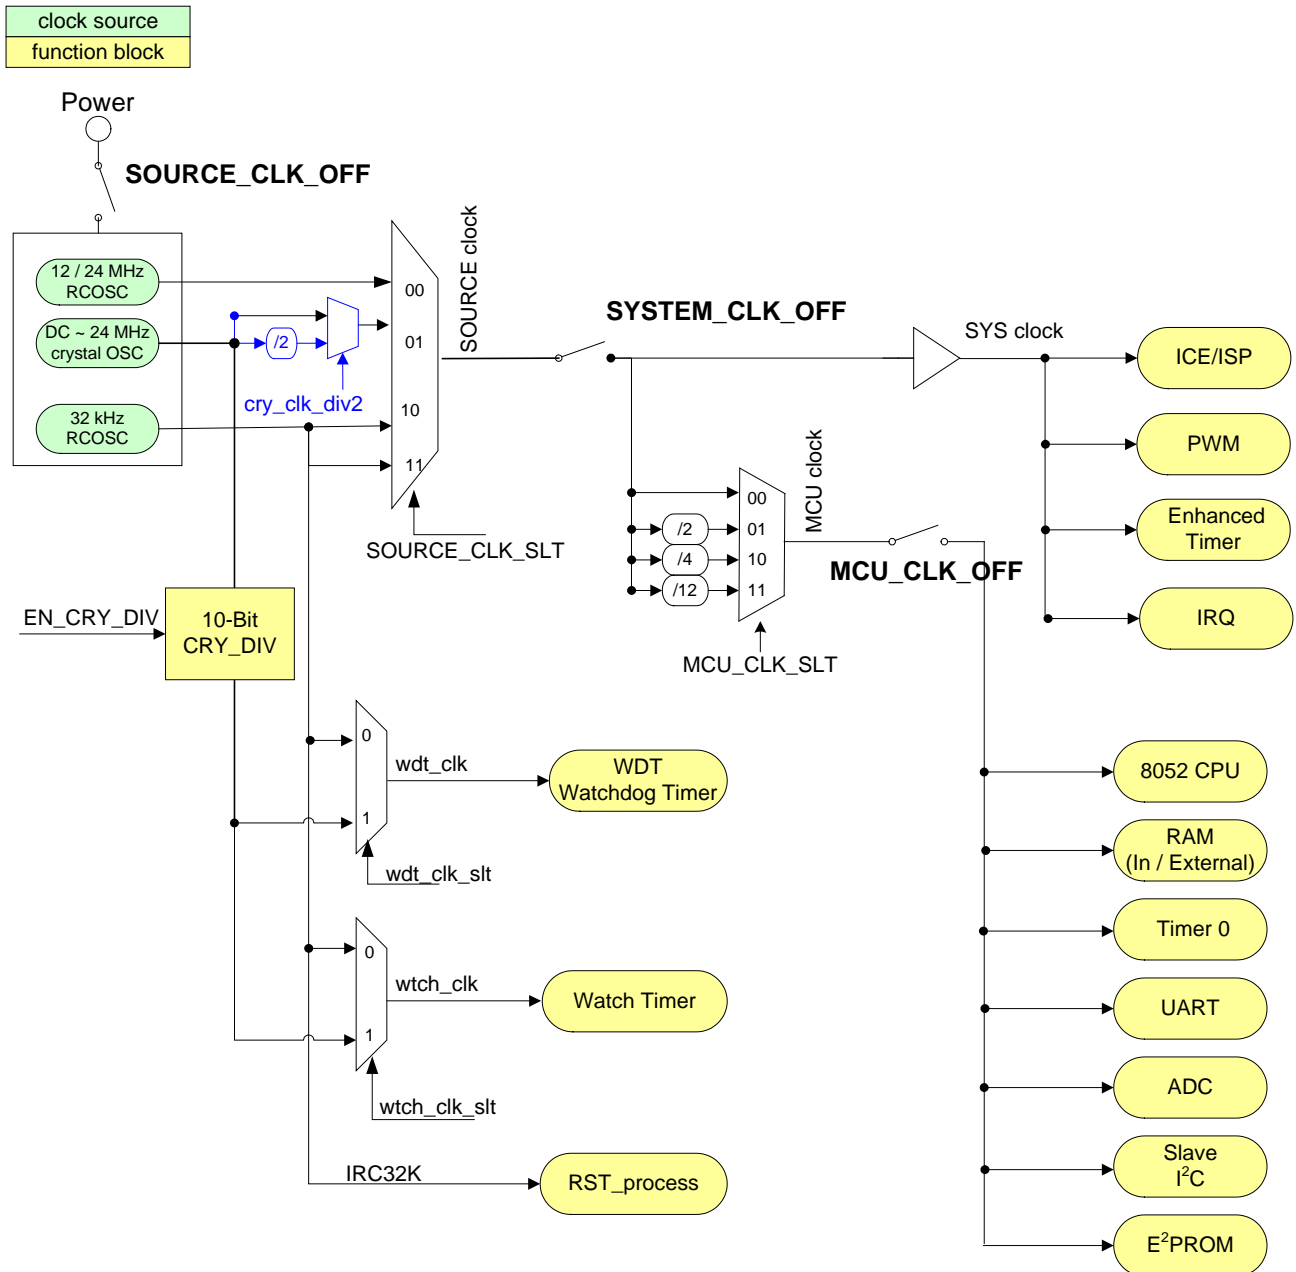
clock source
function block

Power

SOURCE_CLK_OFF

12 / 24 MHz RCOSC

DC ~ 24 MHz crystal OSC

32 kHz RCOSC

/2

cry_clk_div2

00
01
10
11

SOURCE clock

SOURCE_CLK_SLT

SYSTEM_CLK_OFF

SYS clock

ICE/ISP

PWM

Enhanced Timer

IRQ

00
01
10
11

/2
/4
/12

MCU clock

MCU_CLK_OFF

MCU_CLK_SLT

EN_CRY_DIV

10-Bit CRY_DIV

0
1
wdt_clk
WDT Watchdog Timer
wdt_clk_slt

0
1
wtch_clk
Watch Timer
wtch_clk_slt

IRC32K
RST_process

8052 CPU
RAM (In / External)
Timer 0
UART
ADC
Slave $I^2C$
$E^2PROM$